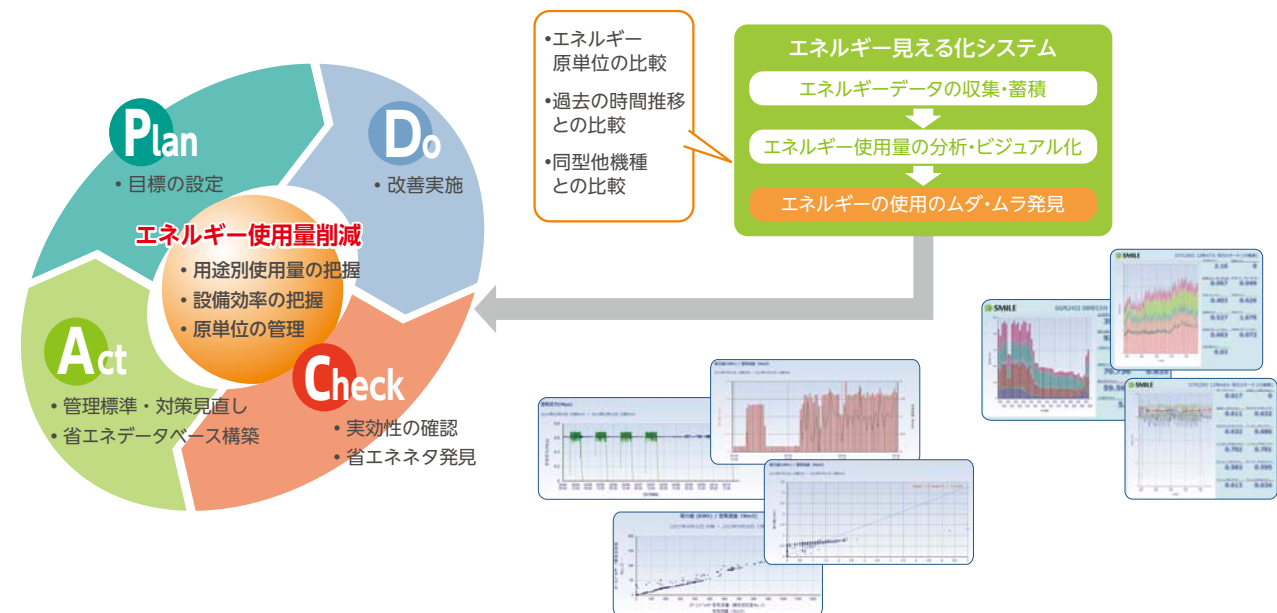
Plan
• 目標の設定

Do
• 改善実施

エネルギー使用量削減
• 用途別使用量の把握
• 設備効率の把握
• 原単位の管理

Act
• 管理標準・対策見直し
• 省エネデータベース構築

Check
• 実効性の確認
• 省エネネタ発見

•エネルギー原単位の比較
•過去の時間推移との比較
•同型他機種との比較

エネルギー見える化システム
エネルギーデータの収集・蓄積
エネルギー使用量の分析・ビジュアル化
エネルギーの使用のムダ・ムラ発見

SMILE
SMILE
SMILE